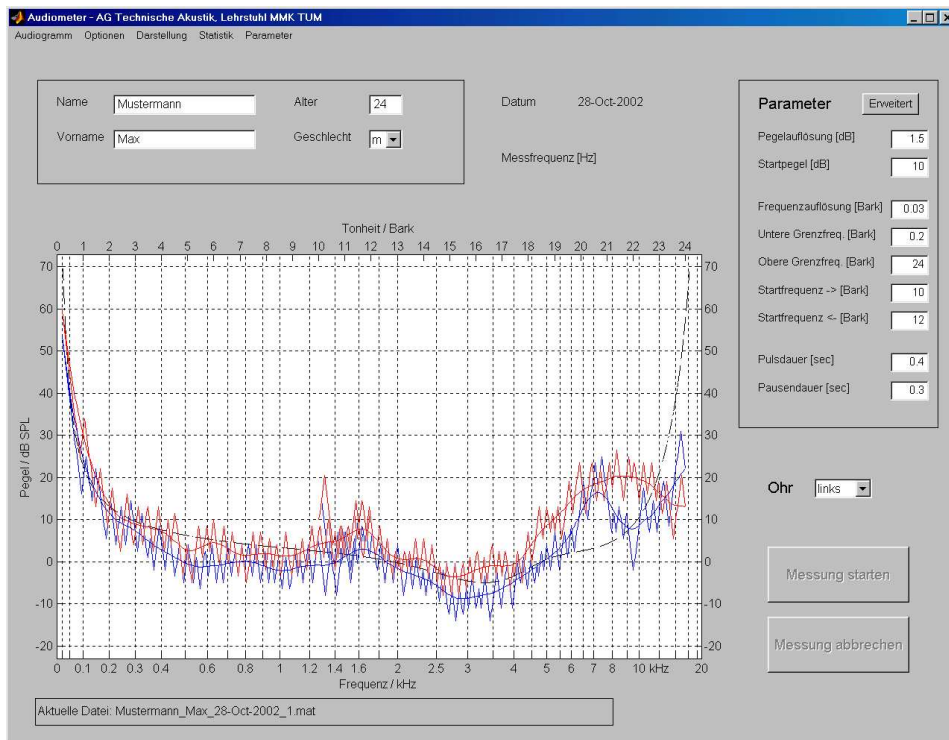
Audiometer - AG Technische Akustik, Lehrstuhl MMK TUM

Audiogramm Optionen Darstellung Statistik Parameter

Name Mustermann
Vorname Max
Alter 24
Geschlecht m

Datum 28-Oct-2002

Messfrequenz [Hz]

Parameter Erweitert

Pegelauflösung [dB] 1.5
Startpegel [dB] 10
Frequenzauflösung [Bark] 0.03
Untere Grenzfreq. [Bark] 0.2
Obere Grenzfreq. [Bark] 24
Startfrequenz -> [Bark] 10
Startfrequenz <- [Bark] 12
Pulsdauer [sec] 0.4
Pausendauer [sec] 0.3

Tonheit / Bark

0 1 2 3 4 5 6 7 8 9 10 11 12 13 14 15 16 17 18 19 20 21 22 23 24

70 60 50 40 30 20 10 0 -10 -20

Pegel / dB SPL

70 60 50 40 30 20 10 0 -10 -20

0 0.1 0.2 0.3 0.4 0.6 0.8 1 1.2 1.4 1.6 2 2.5 3 4 5 6 7 8 10 kHz 20

Frequenz / kHz

Ohr links

Messung starten

Messung abbrechen

Aktuelle Datei: Mustermann_Max_28-Oct-2002_1.mat